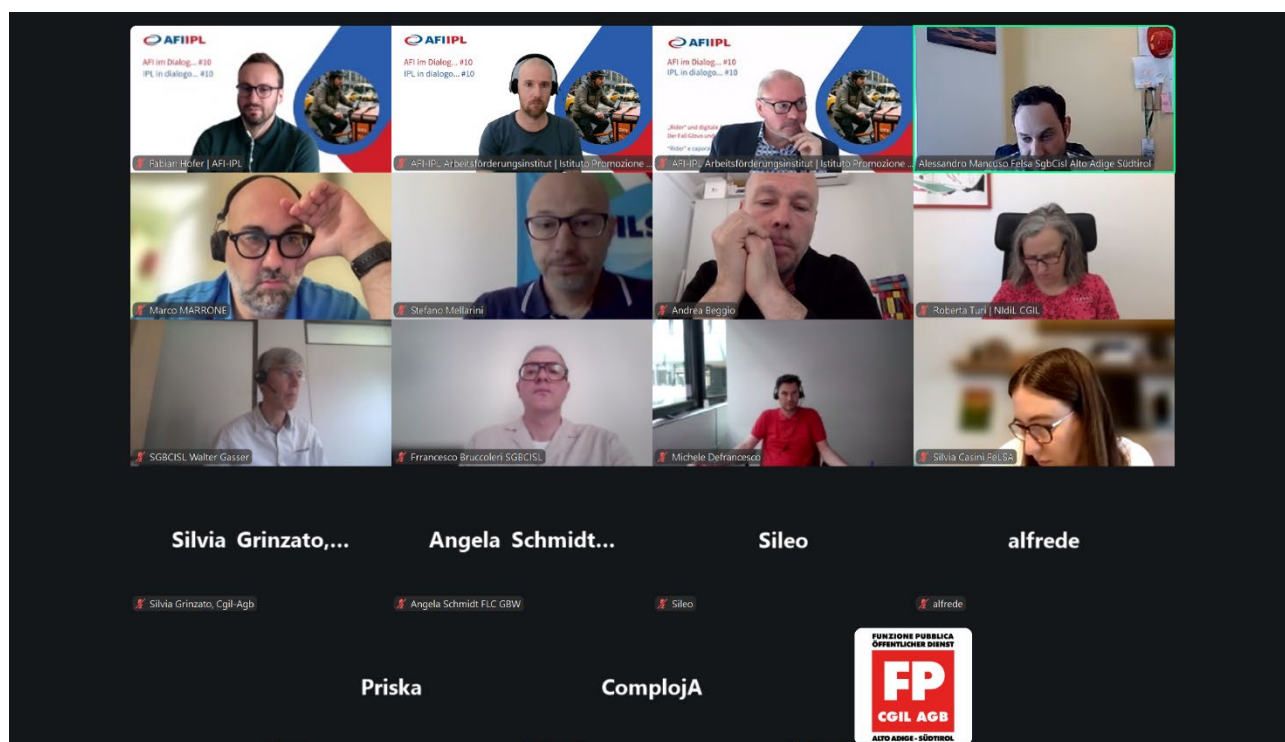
AFI IPL
AFI im Dialog... #10
IPL in dialogo... #10
Fabian Hofer | AFI-IPL

AFI IPL
AFI im Dialog... #10
IPL in dialogo... #10
AFI-IPL Arbeitsförderungsinstitut | Istituto Promozione ...

AFI IPL
AFI im Dialog... #10
IPL in dialogo... #10
„Rider" und digitale
Der Fall Glovo und
"Rider" e caporal
AFI-IPL Arbeitsförderungsinstitut | Istituto Promozione ...

Alessandro Mancuso Felsa SgbCisl Alto Adige Südtirol

Marco MARRONE

Stefano Mellarini

Andrea Beggio

Roberta Turi | NIdiL CGIL

SGBCISL Walter Gasser

Frrancesco Bruccoleri SGBCISL

Michele Defrancesco

Silvia Casini FeLSA

Silvia Grinzato,...
Silvia Grinzato, Cgil-Agb

Angela Schmidt...
Angela Schmidt FLC GBW

Sileo
Sileo

alfrede
alfrede

Priska

ComplojA

FUNZIONE PUBBLICA
ÖFFENTLICHER DIENST
FP
CGIL AGB
ALTO ADIGE - SÜDTIROL